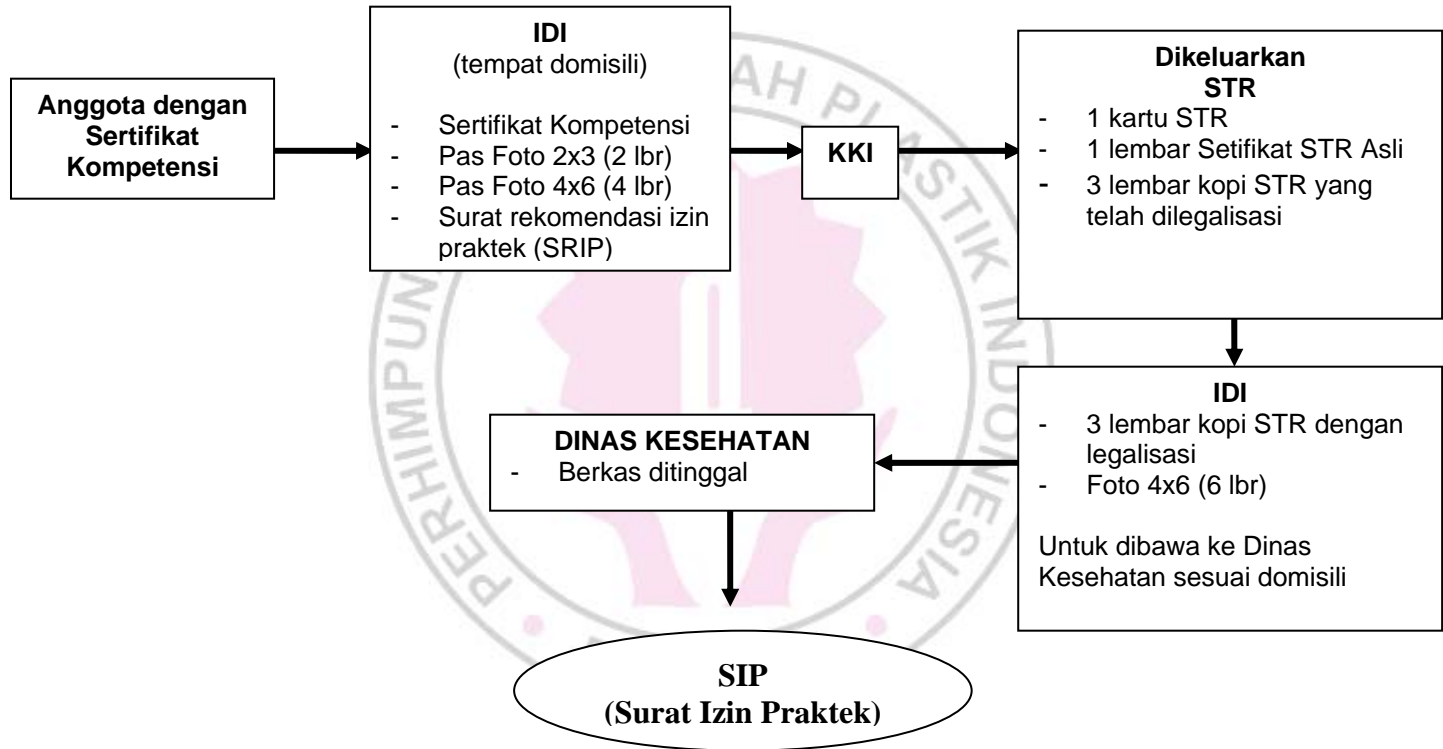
Anggota dengan Sertifikat Kompetensi

IDI
(tempat domisili)

- Sertifikat Kompetensi
- Pas Foto 2x3 (2 lbr)
- Pas Foto 4x6 (4 lbr)
- Surat rekomendasi izin praktek (SRIP)

KKI

Dikeluarkan STR
- 1 kartu STR
- 1 lembar Setifikat STR Asli
- 3 lembar kopi STR yang telah dilegalisasi

IDI
- 3 lembar kopi STR dengan legalisasi
- Foto 4x6 (6 lbr)

Untuk dibawa ke Dinas Kesehatan sesuai domisili

DINAS KESEHATAN
- Berkas ditinggal

SIP
(Surat Izin Praktek)

PERHIMPUNAN ... AH PLASTIK INDONESIA